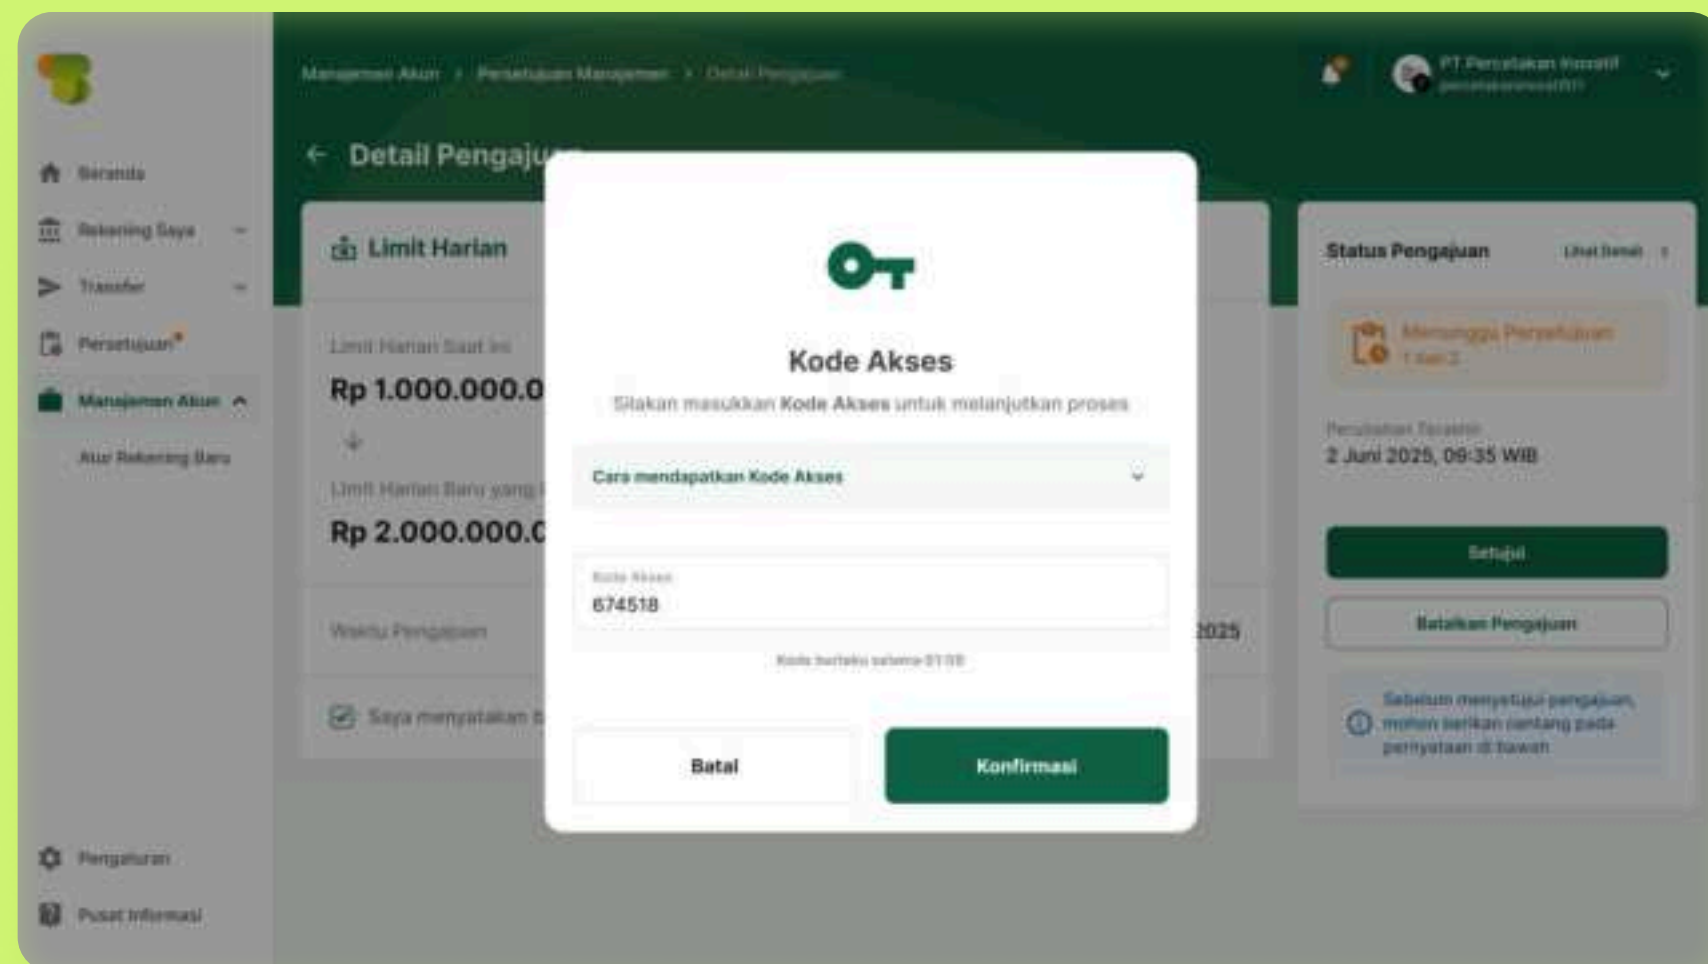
Beranda
Rekening Saya
Transfer
Persetujuan
Manajemen Akun
Atur Rekening Baru
Pengaturan
Pusat Informasi

Manajemen Akun > Persetujuan Manajemen > Detail Pengajuan

PT Percetakan Kreatif
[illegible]

Detail Pengaju

Limit Harian
Limit Harian Saat ini
Rp 1.000.000.0
Limit Harian Baru yang
Rp 2.000.000.0
Waktu Pengajuan
2025
Saya menyatakan b

Status Pengajuan
Lihat Detail
Menunggu Persetujuan
1 dari 2
Perubahan Terakhir
2 Juni 2025, 09:35 WIB
Setujui
Batalkan Pengajuan
Sebelum menyetujui pengajuan, mohon berikan centang pada pernyataan di bawah

Kode Akses
Silakan masukkan Kode Akses untuk melanjutkan proses
Cara mendapatkan Kode Akses
Kode Akses
674518
Kode berlaku selama 01:59
Batal
Konfirmasi